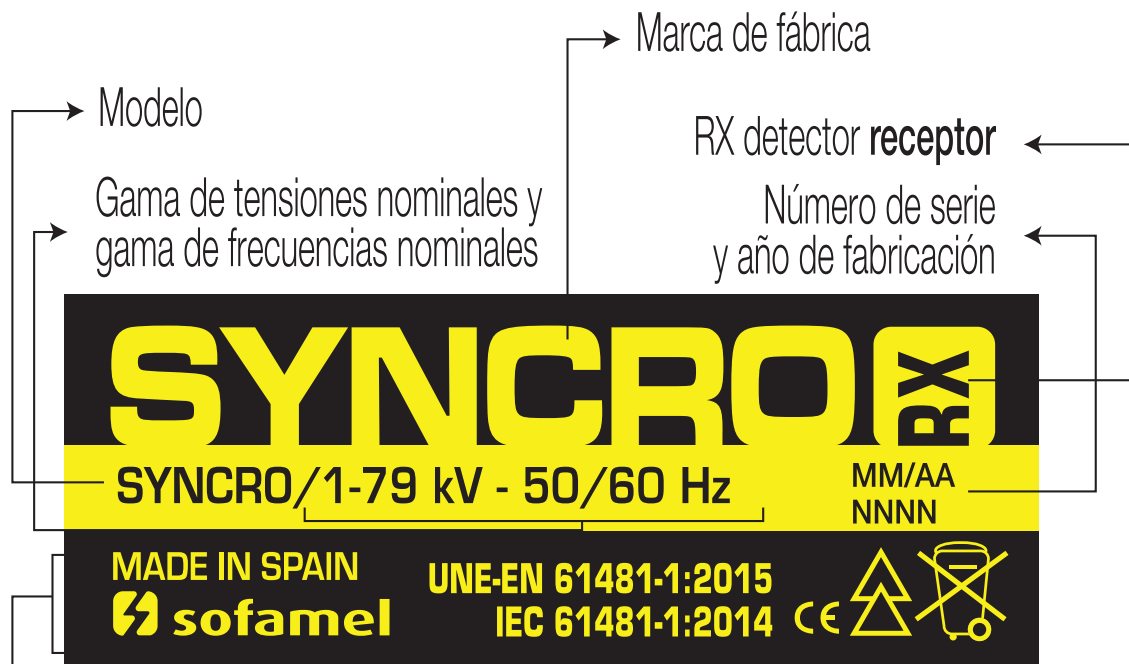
Marca de fábrica

Modelo

RX detector **receptor**

Gama de tensiones nominales y gama de frecuencias nominales

Número de serie y año de fabricación

SYNCRO RX

SYNCRO/1-79 kV - 50/60 Hz

MM/AA
NNNN

MADE IN SPAIN
sofamel

UNE-EN 61481-1:2015
IEC 61481-1:2014

CE